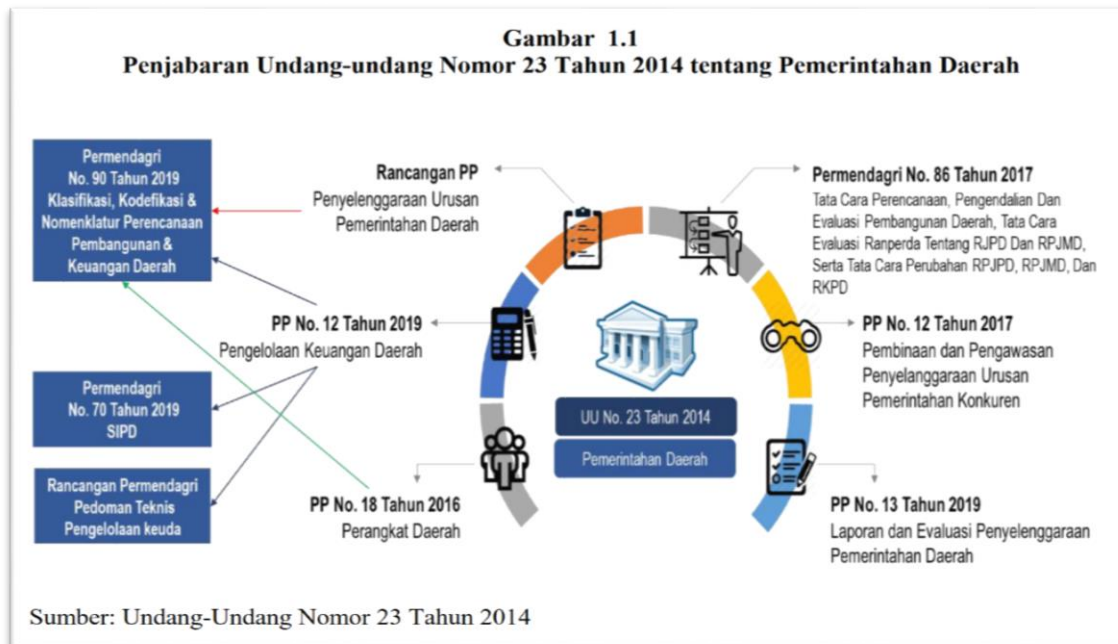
Gambar 1.1
Penjabaran Undang-undang Nomor 23 Tahun 2014 tentang Pemerintahan Daerah

Permendagri No. 90 Tahun 2019 Klasifikasi, Kodefikasi & Nomenklatur Perencanaan Pembangunan & Keuangan Daerah

Permendagri No. 70 Tahun 2019 SIPD

Rancangan Permendagri Pedoman Teknis Pengelolaan keuda

Rancangan PP
Penyelenggaraan Urusan Pemerintahan Daerah

PP No. 12 Tahun 2019
Pengelolaan Keuangan Daerah

PP No. 18 Tahun 2016
Perangkat Daerah

UU No. 23 Tahun 2014

Pemerintahan Daerah

Permendagri No. 86 Tahun 2017
Tata Cara Perencanaan, Pengendalian Dan Evaluasi Pembangunan Daerah, Tata Cara Evaluasi Ranperda Tentang RJPD Dan RPJMD, Serta Tata Cara Perubahan RPJPD, RPJMD, Dan RKPD

PP No. 12 Tahun 2017
Pembinaan dan Pengawasan Penyelenggaraan Urusan Pemerintahan Konkuren

PP No. 13 Tahun 2019
Laporan dan Evaluasi Penyelenggaraan Pemerintahan Daerah

Sumber: Undang-Undang Nomor 23 Tahun 2014